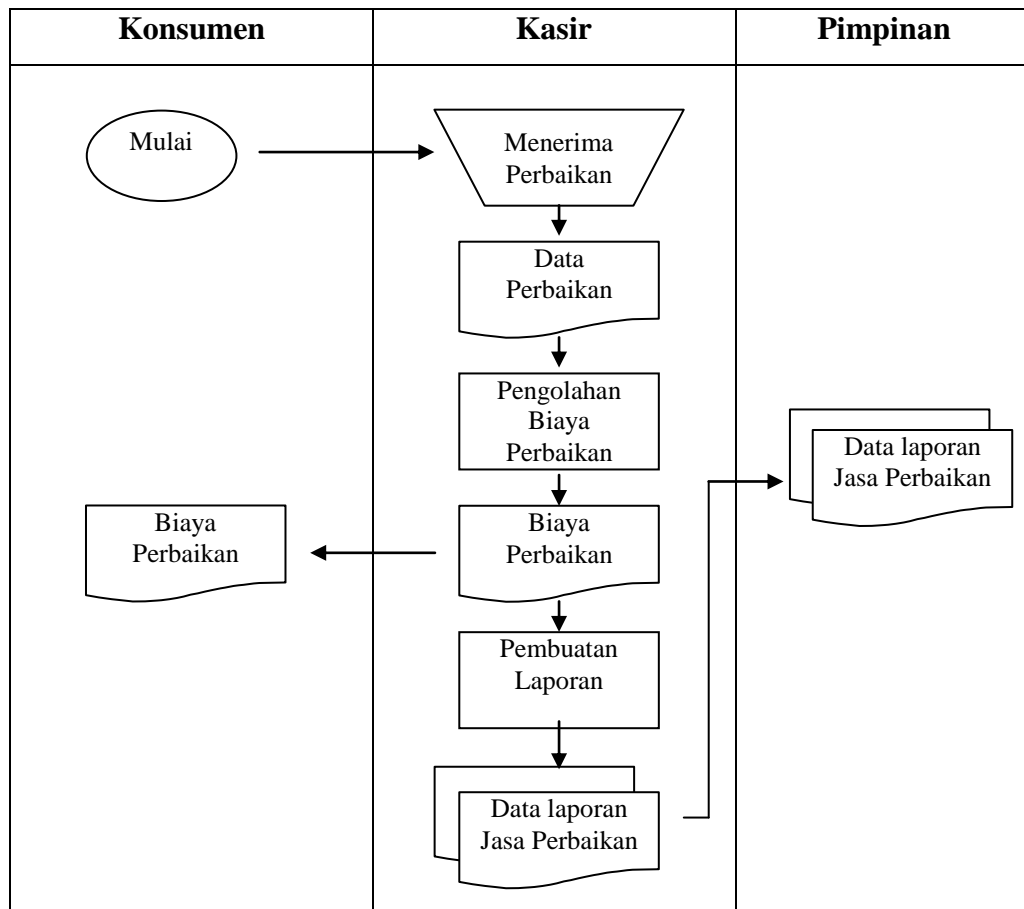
Konsumen

Kasir

Pimpinan

Mulai

Menerima Perbaikan

Data Perbaikan

Pengolahan Biaya Perbaikan

Data laporan Jasa Perbaikan

Biaya Perbaikan

Biaya Perbaikan

Pembuatan Laporan

Data laporan Jasa Perbaikan